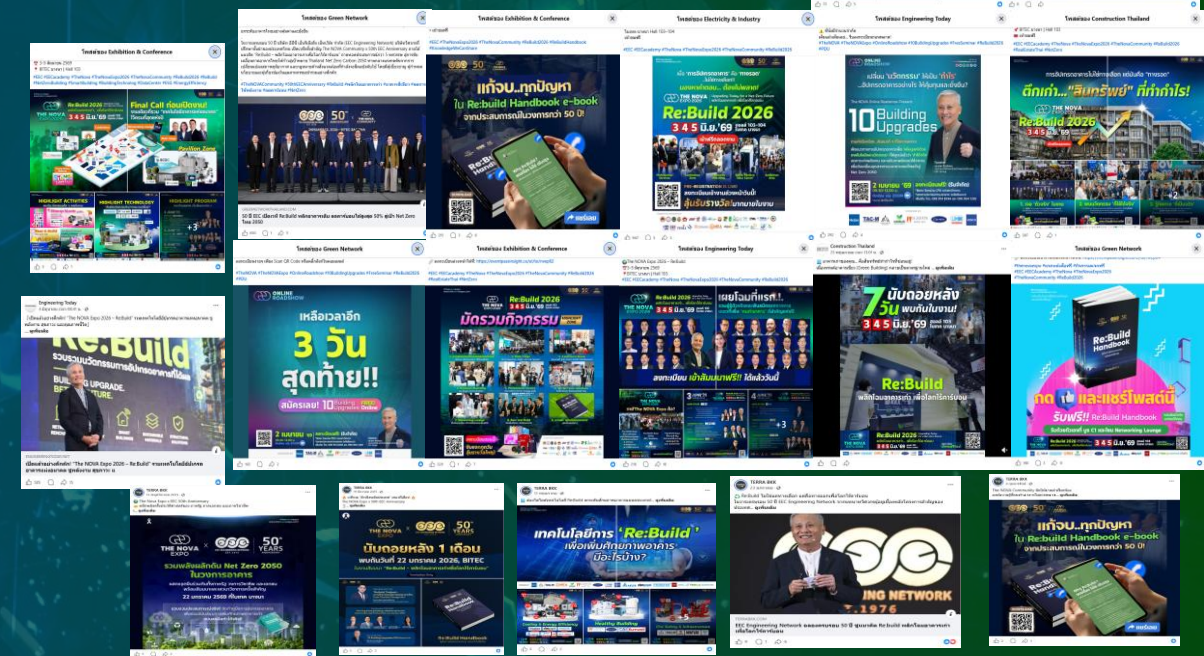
โพสต์ของ Exhibition & Conference

Final Call ก่อนปิดงาน!

Re:Build 2026

HIGHLIGHT ACTIVITIES

HIGHLIGHT TECHNOLOGY

HIGHLIGHT PRODUCT

โพสต์ของ Green Network

50 ปี EEC เปิดเวที Re:Build พลิกอาคารเดิม ลดคาร์บอนได้สูงสุด 50% สู่เป้า Net Zero ไทย 2050

โพสต์ของ Exhibition & Conference

แก้จบ...ทุกปัญหา ใน Re:build Handbook e-book จากประสบการณ์มากกว่า 50 ปี!

โพสต์ของ Electricity & Industry

Re:Build 2026

3 4 5 มิ.ย.'69

โพสต์ของ Engineering Today

10 Building Upgrades

2 เมษายน '69

โพสต์ของ Construction Thailand

ตึกเก่า..."สินทรัพย์" ที่ทำกำไร!

Re:Build 2026

3 4 5 มิ.ย.'69

Engineering Today

Re:Build

BUILDING UPGRADE.

โพสต์ของ Green Network

ONLINE ROADSHOW

เหลือเวลาอีก 3 วัน สุดท้าย!!

สมัครเลย!

2 เมษายน

โพสต์ของ Exhibition & Conference

Re:Build 2026

มัดรวมกิจกรรม

โพสต์ของ Engineering Today

Re:Build 2026

3 4 5 มิ.ย.'69

ลงทะเบียน เข้าชมงานฟรี!! ได้แล้ววันนี้

Construction Thailand

7 วัน นับถอยหลัง พบกันในงาน!

3 4 5 มิ.ย.'69

Re:Build

โพสต์ของ Green Network

Re:Build Handbook

กด และแชร์โพสต์นี้ รับฟรี!! Re:Build Handbook

TERRA BKK

THE NOVA EXPO

50th YEARS

รวมพลังพลิกต้น Net Zero 2050 ในวงการอาคาร

22 มกราคม 2569

TERRA BKK

THE NOVA EXPO

50 YEARS

นับถอยหลัง 1 เดือน

พบกันวันที่ 22 มกราคม 2026, BITEC

TERRA BKK

เทคโนโลยีการ 'Re:Build' เพื่อเพิ่มศักยภาพอาคาร มีอะไรบ้าง?

TERRA BKK

ING NETWORK

1976

TERRA BKK

แก้จบ...ทุกปัญหา ใน Re:build Handbook e-book จากประสบการณ์มากกว่า 50 ปี!